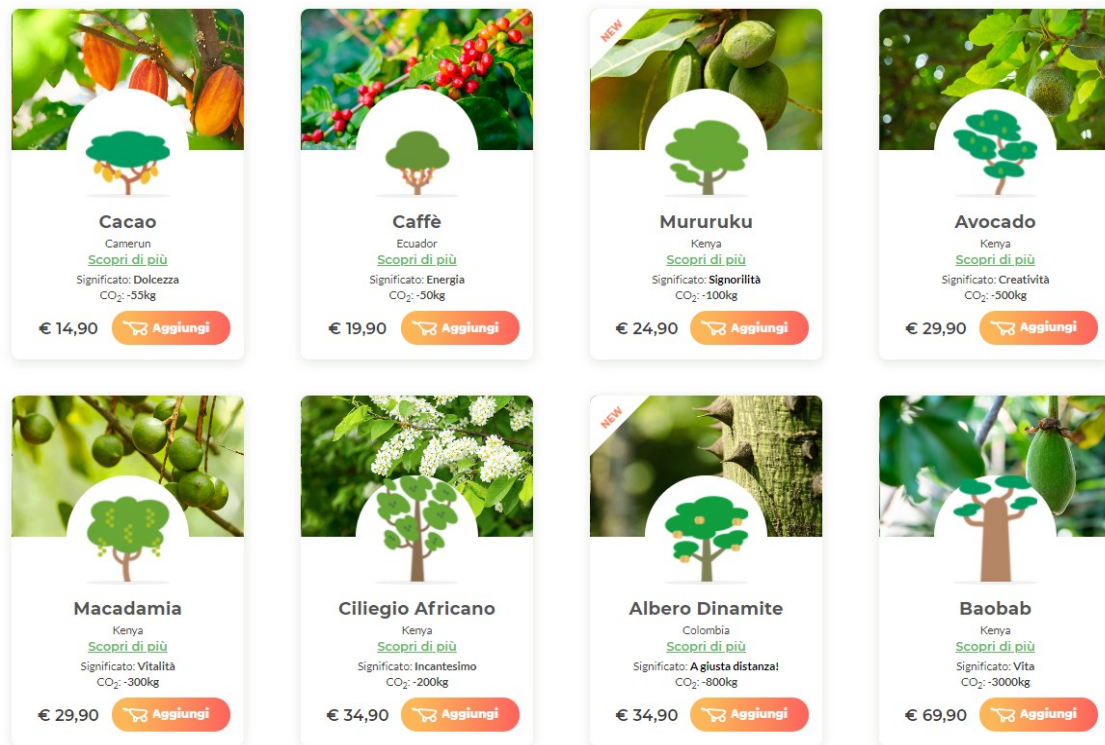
Cacao
Camerun
Scopri di più
Significato: Dolcezza
$CO_2$: -55kg
€ 14,90 Aggiungi

Caffè
Ecuador
Scopri di più
Significato: Energia
$CO_2$: -50kg
€ 19,90 Aggiungi

NEW
Mururuku
Kenya
Scopri di più
Significato: Signorilità
$CO_2$: -100kg
€ 24,90 Aggiungi

Avocado
Kenya
Scopri di più
Significato: Creatività
$CO_2$: -500kg
€ 29,90 Aggiungi

Macadamia
Kenya
Scopri di più
Significato: Vitalità
$CO_2$: -300kg
€ 29,90 Aggiungi

Ciliegio Africano
Kenya
Scopri di più
Significato: Incantesimo
$CO_2$: -200kg
€ 34,90 Aggiungi

NEW
Albero Dinamite
Colombia
Scopri di più
Significato: A giusta distanza!
$CO_2$: -800kg
€ 34,90 Aggiungi

Baobab
Kenya
Scopri di più
Significato: Vita
$CO_2$: -3000kg
€ 69,90 Aggiungi